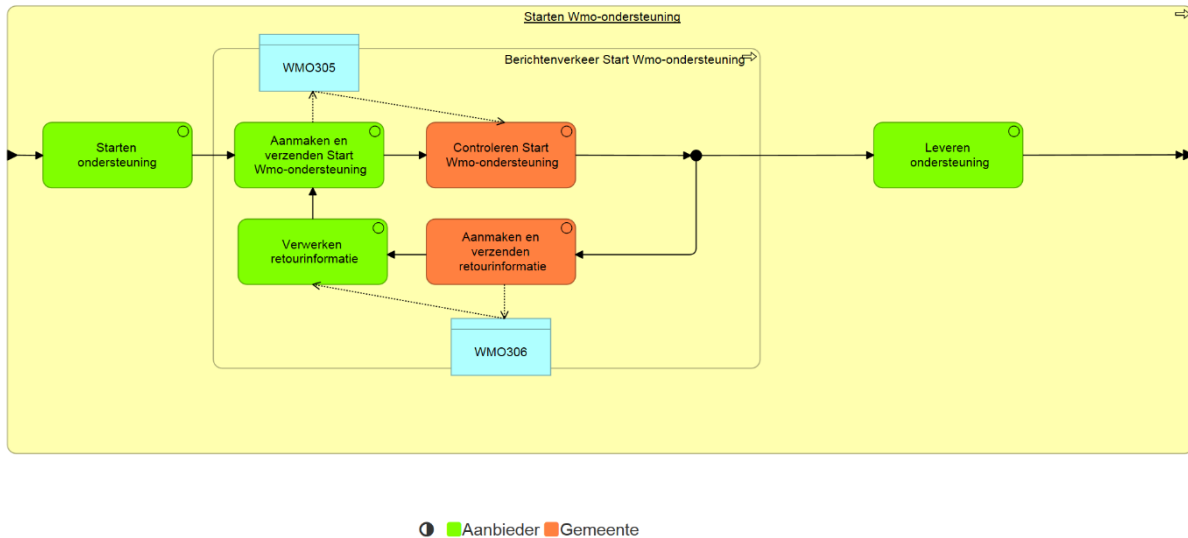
Starten Wmo-ondersteuning

WMO305

Berichtenverkeer Start Wmo-ondersteuning

Starten ondersteuning

Aanmaken en verzenden Start Wmo-ondersteuning

Controleren Start Wmo-ondersteuning

Leveren ondersteuning

Verwerken retourinformatie

Aanmaken en verzenden retourinformatie

WMO306

Aanbieder Gemeente